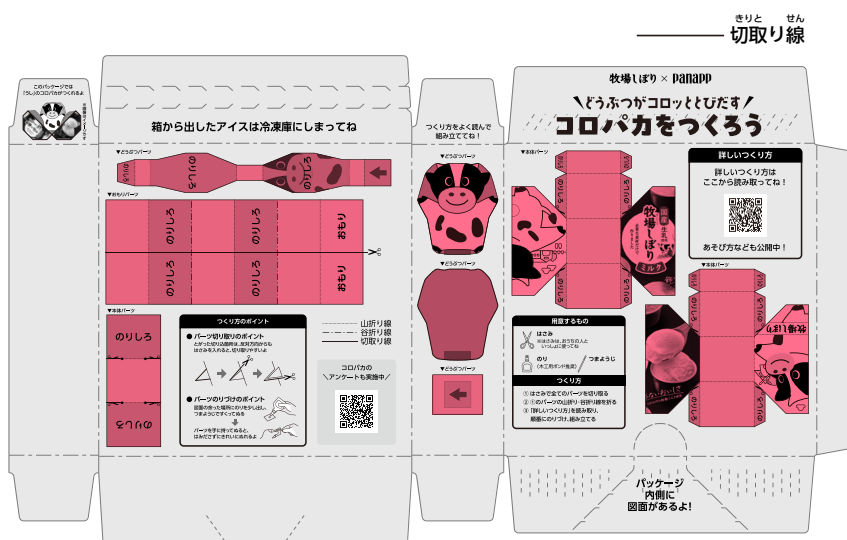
きりとりせん
切取り線

このパッケージでは「うし」のコロパカがつくれるよ

牧場しぼり × panapp

どうぶつがコロッととびだす
コロパカをつくろう

箱から出したアイスは冷凍庫にしまってね

つくり方をよく読んで組み立ててね!

▼どうぶつパーツ
のりしろ
のりしろ

▼おもりパーツ
のりしろ
のりしろ
おもり
のりしろ
のりしろ
おもり

▼本体パーツ
のりしろ
のりしろ

つくり方のポイント
● パーツ切り取りのポイント
● パーツののりづけのポイント

山折り線
谷折り線
切取り線

コロパカの アンケートも実施中!

▼どうぶつパーツ
▼どうぶつパーツ
▼どうぶつパーツ

▼本体パーツ

牧場しぼり
ミルク

詳しいつくり方
詳しいつくり方は ここから読み取ってね!
あそび方なども公開中!

用意するもの
はさみ
のり
つまようじ

つくり方
① はさみで全てのパーツを切り取る
② ①のパーツの山折り・谷折り線を折る
③ 「詳しいつくり方」を読み取り、順番にのりづけ、組み立てる

▼本体パーツ
のりしろ

パッケージ 内側に 図面があるよ!